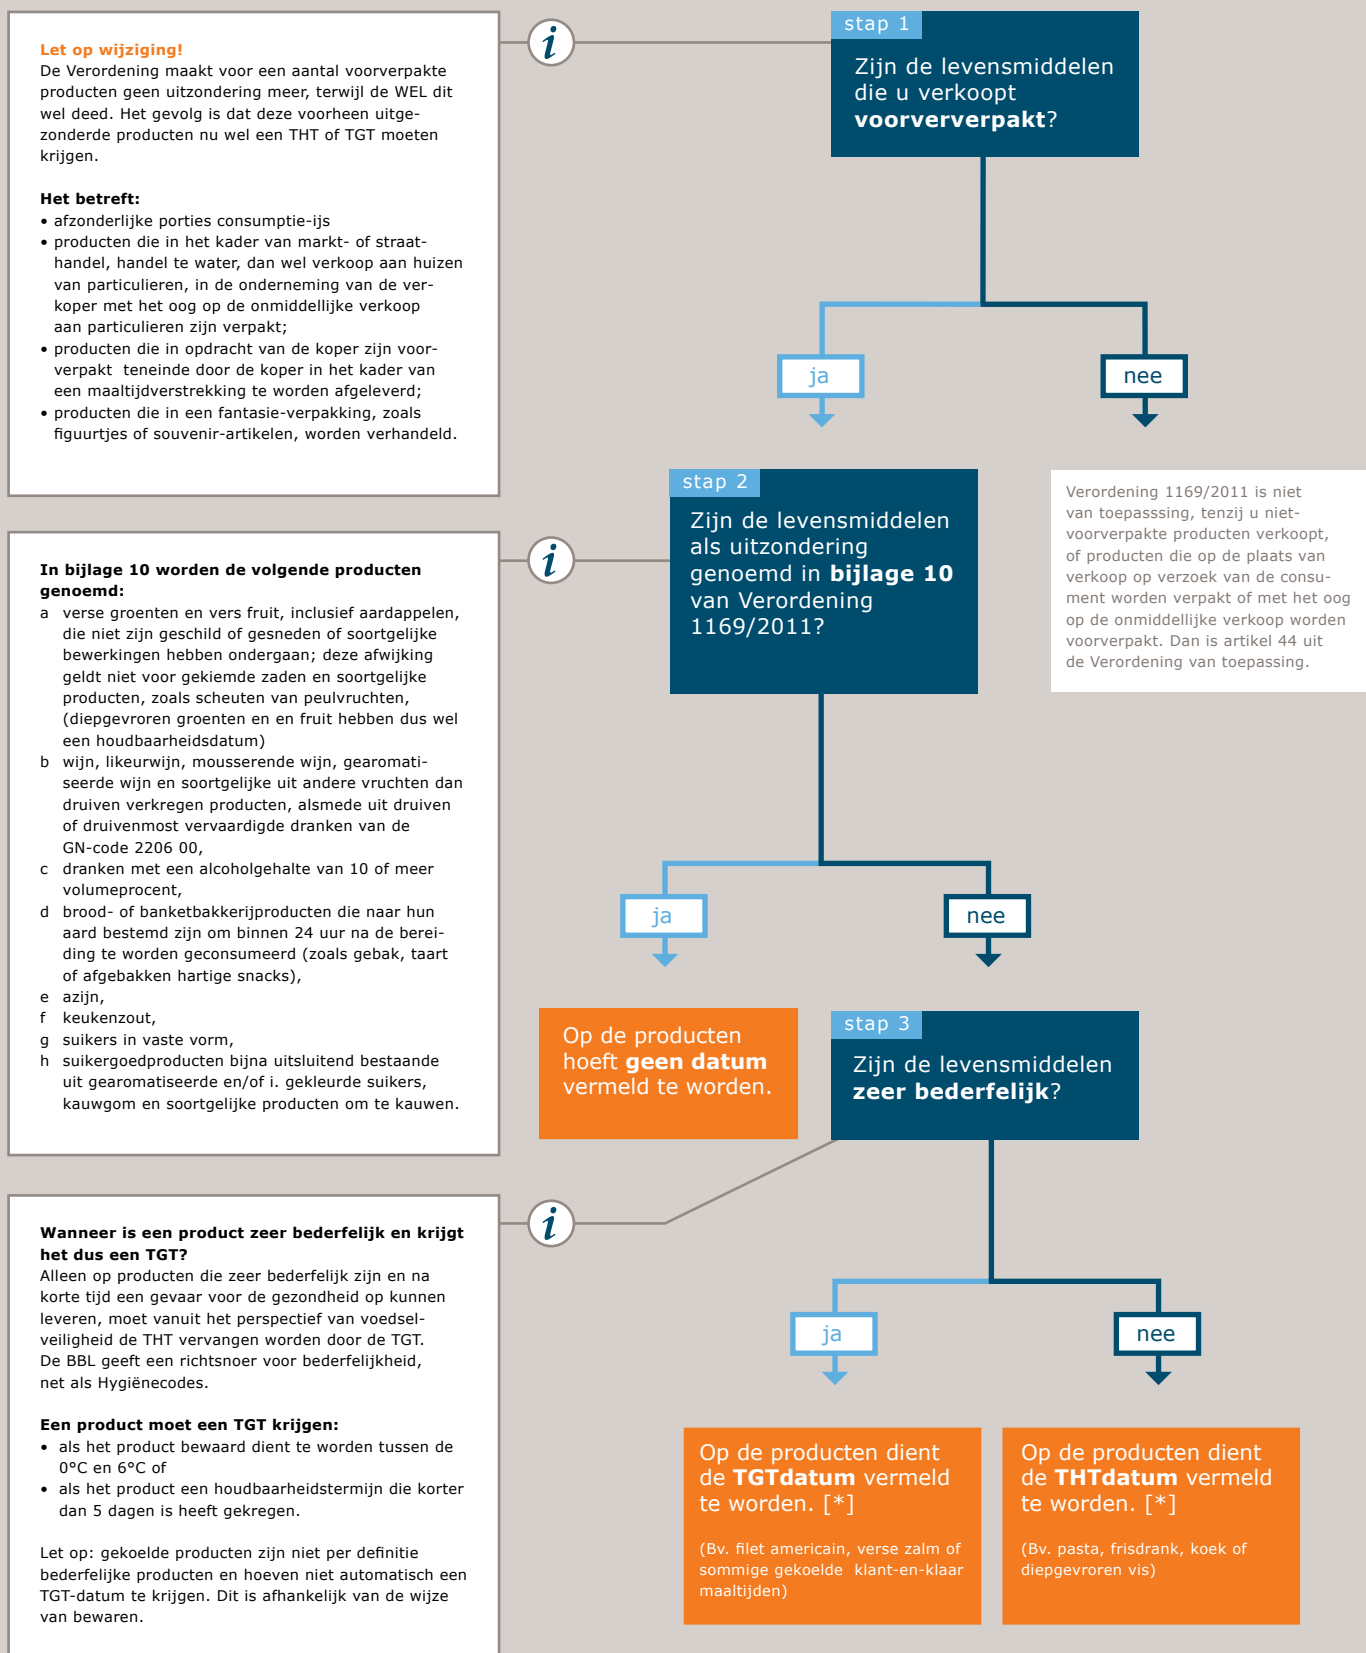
Let op wijziging!
De Verordening maakt voor een aantal voorverpakte producten geen uitzondering meer, terwijl de WEL dit wel deed. Het gevolg is dat deze voorheen uitgezonderde producten nu wel een THT of TGT moeten krijgen.

Het betreft:
• afzonderlijke porties consumptie-ijs
• producten die in het kader van markt- of straathandel, handel te water, dan wel verkoop aan huizen van particulieren, in de onderneming van de verkoper met het oog op de onmiddellijke verkoop aan particulieren zijn verpakt;
• producten die in opdracht van de koper zijn voorverpakt teneinde door de koper in het kader van een maaltijdverstrekking te worden afgeleverd;
• producten die in een fantasie-verpakking, zoals figuurtjes of souvenir-artikelen, worden verhandeld.

i

stap 1
Zijn de levensmiddelen die u verkoopt voorververpakt?

ja

nee

Verordening 1169/2011 is niet van toepasssing, tenzij u niet-voorverpakte producten verkoopt, of producten die op de plaats van verkoop op verzoek van de consument worden verpakt of met het oog op de onmiddellijke verkoop worden voorverpakt. Dan is artikel 44 uit de Verordening van toepassing.

In bijlage 10 worden de volgende producten genoemd:
a verse groenten en vers fruit, inclusief aardappelen, die niet zijn geschild of gesneden of soortgelijke bewerkingen hebben ondergaan; deze afwijking geldt niet voor gekiemde zaden en soortgelijke producten, zoals scheuten van peulvruchten, (diepgevroren groenten en en fruit hebben dus wel een houdbaarheidsdatum)
b wijn, likeurwijn, mousserende wijn, gearomatiseerde wijn en soortgelijke uit andere vruchten dan druiven verkregen producten, alsmede uit druiven of druivenmost vervaardigde dranken van de GN-code 2206 00,
c dranken met een alcoholgehalte van 10 of meer volumeprocent,
d brood- of banketbakkerijproducten die naar hun aard bestemd zijn om binnen 24 uur na de bereiding te worden geconsumeerd (zoals gebak, taart of afgebakken hartige snacks),
e azijn,
f keukenzout,
g suikers in vaste vorm,
h suikergoedproducten bijna uitsluitend bestaande uit gearomatiseerde en/of i. gekleurde suikers, kauwgom en soortgelijke producten om te kauwen.

i

stap 2
Zijn de levensmiddelen als uitzondering genoemd in bijlage 10 van Verordening 1169/2011?

ja

nee

Op de producten hoeft geen datum vermeld te worden.

stap 3
Zijn de levensmiddelen zeer bederfelijk?

Wanneer is een product zeer bederfelijk en krijgt het dus een TGT?
Alleen op producten die zeer bederfelijk zijn en na korte tijd een gevaar voor de gezondheid op kunnen leveren, moet vanuit het perspectief van voedselveiligheid de THT vervangen worden door de TGT. De BBL geeft een richtsnoer voor bederfelijkheid, net als Hygiënecodes.

Een product moet een TGT krijgen:
• als het product bewaard dient te worden tussen de 0°C en 6°C of
• als het product een houdbaarheidstermijn die korter dan 5 dagen is heeft gekregen.

Let op: gekoelde producten zijn niet per definitie bederfelijke producten en hoeven niet automatisch een TGT-datum te krijgen. Dit is afhankelijk van de wijze van bewaren.

i

ja

nee

Op de producten dient de TGTdatum vermeld te worden. [*]

(Bv. filet americain, verse zalm of sommige gekoelde klant-en-klaar maaltijden)

Op de producten dient de THTdatum vermeld te worden. [*]

(Bv. pasta, frisdrank, koek of diepgevroren vis)